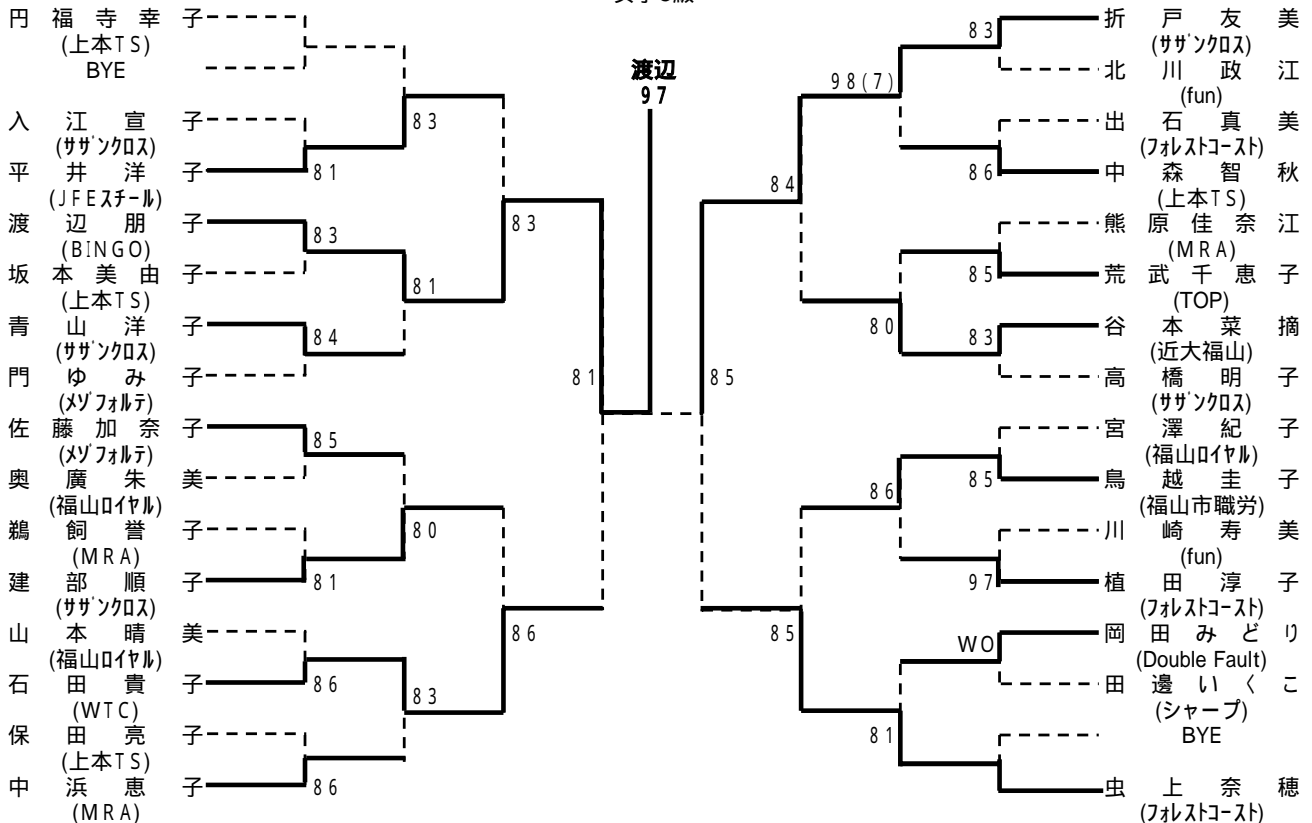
女子C級

円福寺幸子
(上本TS)
BYE

入江宣子
(ｻｻﾞﾝｸﾛｽ)
平井洋子
(JFEｽﾁｰﾙ)
渡辺朋子
(BINGO)
坂本美由子
(上本TS)
青山洋子
(ｻｻﾞﾝｸﾛｽ)
門ゆみ子
(ﾒｿﾞﾌｫﾙﾃ)
佐藤加奈子
(ﾒｿﾞﾌｫﾙﾃ)
奥廣朱美
(福山ﾛｲﾔﾙ)
鵜飼誉子
(MRA)
建部順子
(ｻｻﾞﾝｸﾛｽ)
山本晴美
(福山ﾛｲﾔﾙ)
石田貴子
(WTC)
保田亮子
(上本TS)
中浜恵子
(MRA)

81 83 83 81 84 83 81 85 80 81 86 83 86 86 81

渡辺
97

85 84 98(7) 83 86 85 80 83 86 85 97 85 WO 81

折戸友美
(ｻｻﾞﾝｸﾛｽ)
北川政江
(fun)
出石真美
(ﾌｫﾚｽﾄｺｰｽﾄ)
中森智秋
(上本TS)
熊原佳奈江
(MRA)
荒武千恵子
(TOP)
谷本菜摘
(近大福山)
高橋明子
(ｻｻﾞﾝｸﾛｽ)
宮澤紀子
(福山ﾛｲﾔﾙ)
鳥越圭子
(福山市職労)
川崎寿美
(fun)
植田淳子
(ﾌｫﾚｽﾄｺｰｽﾄ)
岡田みどり
(Double Fault)
田邊いくこ
(シャープ)
BYE
虫上奈穂
(ﾌｫﾚｽﾄｺｰｽﾄ)